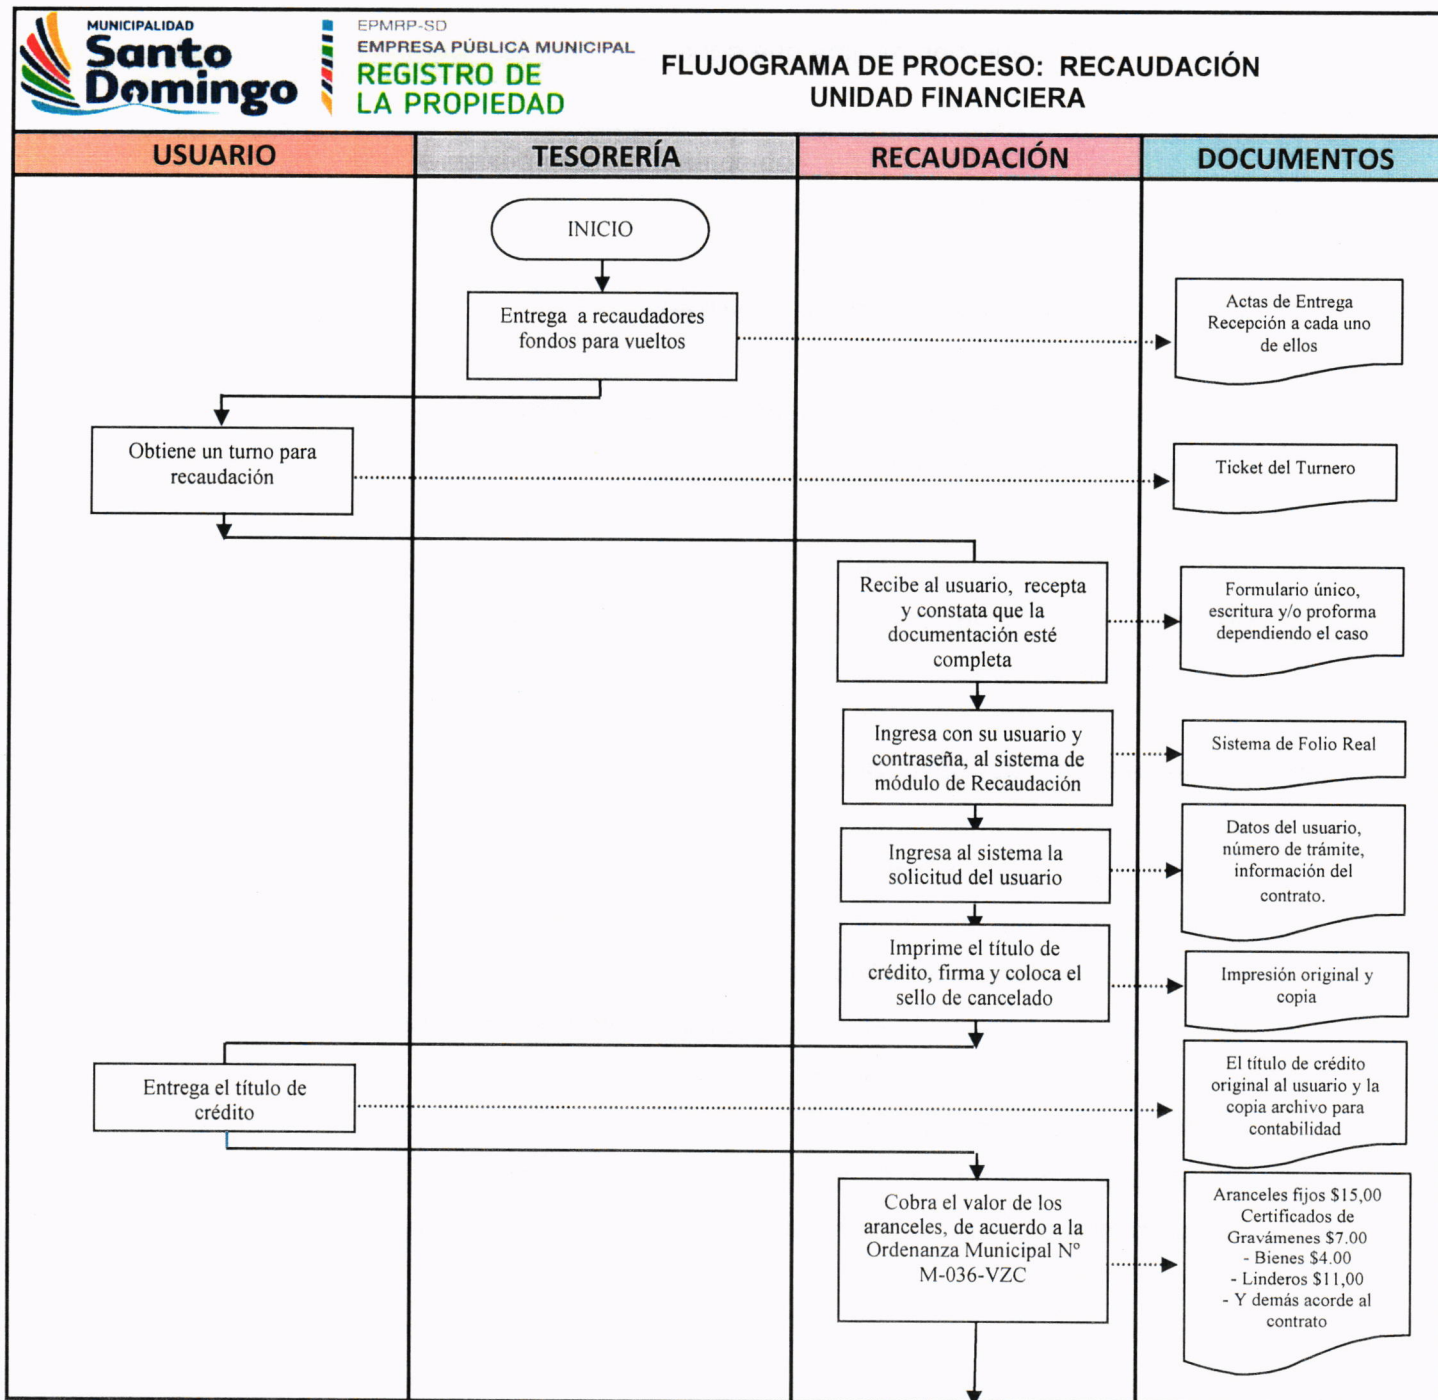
MUNICIPALIDAD
Santo Domingo

EPMRP-SD
EMPRESA PÚBLICA MUNICIPAL
REGISTRO DE LA PROPIEDAD

FLUJOGRAMA DE PROCESO: RECAUDACIÓN
UNIDAD FINANCIERA

| USUARIO | TESORERÍA | RECAUDACIÓN | DOCUMENTOS |
|---|---|---|---|

INICIO

Entrega a recaudadores fondos para vueltos

Actas de Entrega Recepción a cada uno de ellos

Obtiene un turno para recaudación

Ticket del Turnero

Recibe al usuario, recepta y constata que la documentación esté completa

Formulario único, escritura y/o proforma dependiendo el caso

Ingresa con su usuario y contraseña, al sistema de módulo de Recaudación

Sistema de Folio Real

Ingresa al sistema la solicitud del usuario

Datos del usuario, número de trámite, información del contrato.

Imprime el título de crédito, firma y coloca el sello de cancelado

Impresión original y copia

Entrega el título de crédito

El título de crédito original al usuario y la copia archivo para contabilidad

Cobra el valor de los aranceles, de acuerdo a la Ordenanza Municipal N° M-036-VZC

Aranceles fijos $15,00
Certificados de Gravámenes $7.00
- Bienes $4.00
- Linderos $11,00
- Y demás acorde al contrato